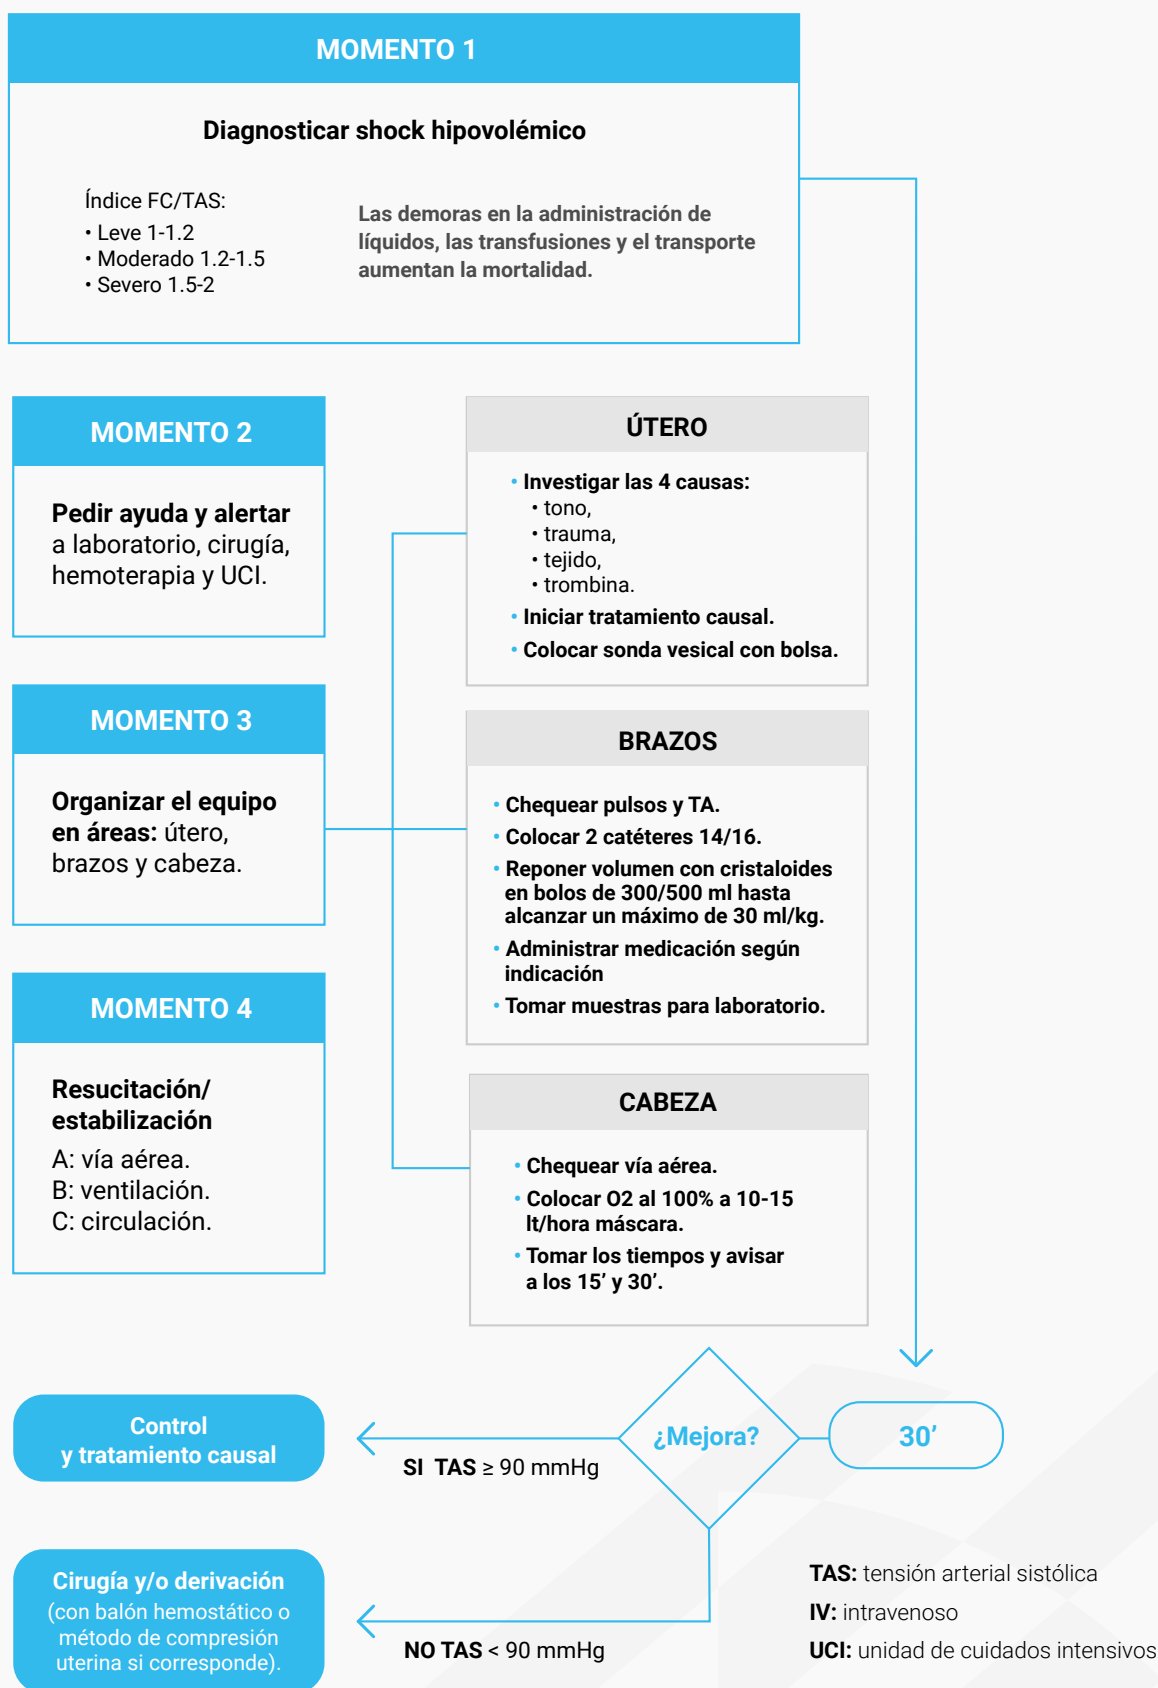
MOMENTO 1

Diagnosticar shock hipovolémico

Índice FC/TAS:
• Leve 1-1.2
• Moderado 1.2-1.5
• Severo 1.5-2

Las demoras en la administración de líquidos, las transfusiones y el transporte aumentan la mortalidad.

MOMENTO 2

Pedir ayuda y alertar a laboratorio, cirugía, hemoterapia y UCI.

MOMENTO 3

Organizar el equipo en áreas: útero, brazos y cabeza.

MOMENTO 4

Resucitación/ estabilización
A: vía aérea.
B: ventilación.
C: circulación.

ÚTERO

• Investigar las 4 causas:
• tono,
• trauma,
• tejido,
• trombina.
• Iniciar tratamiento causal.
• Colocar sonda vesical con bolsa.

BRAZOS

• Chequear pulsos y TA.
• Colocar 2 catéteres 14/16.
• Reponer volumen con cristaloides en bolos de 300/500 ml hasta alcanzar un máximo de 30 ml/kg.
• Administrar medicación según indicación
• Tomar muestras para laboratorio.

CABEZA

• Chequear vía aérea.
• Colocar O2 al 100% a 10-15 lt/hora máscara.
• Tomar los tiempos y avisar a los 15’ y 30’.

Control y tratamiento causal

SI TAS ≥ 90 mmHg

¿Mejora?

30’

Cirugía y/o derivación (con balón hemostático o método de compresión uterina si corresponde).

NO TAS < 90 mmHg

TAS: tensión arterial sistólica
IV: intravenoso
UCI: unidad de cuidados intensivos